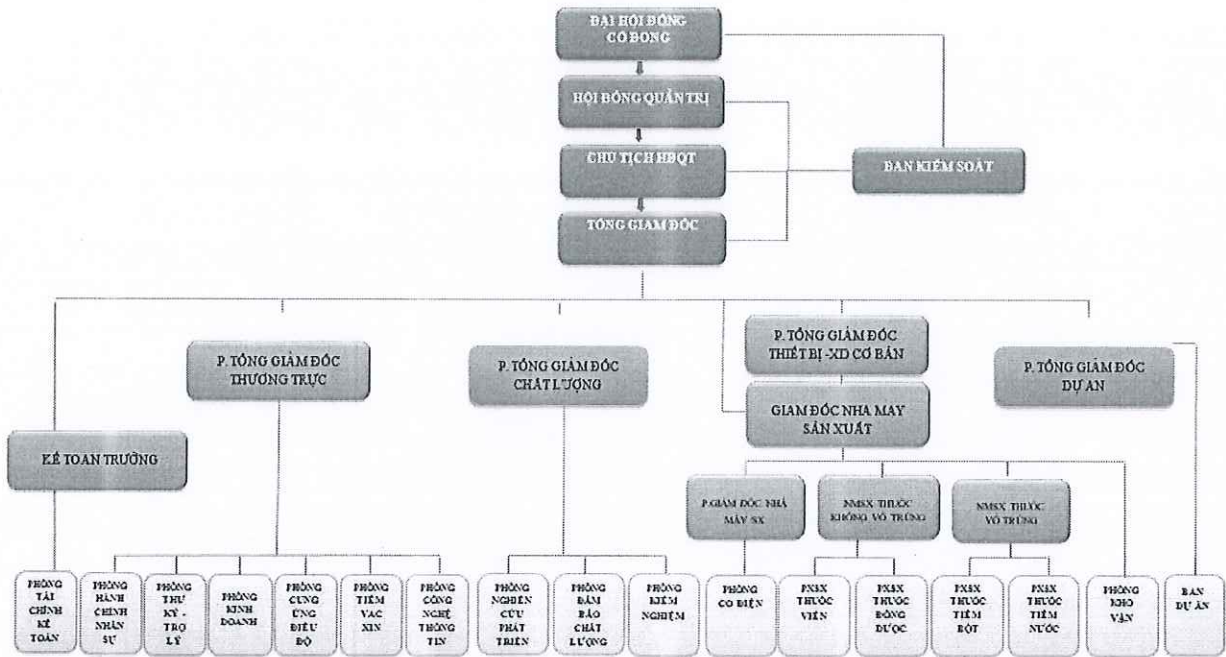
ĐẠI HỘI ĐỒNG CỔ ĐÔNG

HỘI ĐỒNG QUẢN TRỊ

CHỦ TỊCH HĐQT

BAN KIỂM SOÁT

TỔNG GIÁM ĐỐC

P. TỔNG GIÁM ĐỐC THƯỜNG TRỰC

P. TỔNG GIÁM ĐỐC CHẤT LƯỢNG

P. TỔNG GIÁM ĐỐC THIẾT BỊ -XD CƠ BẢN

GIÁM ĐỐC NHÀ MÁY SẢN XUẤT

P. TỔNG GIÁM ĐỐC DỰ ÁN

KẾ TOÁN TRƯỞNG

P.GIÁM ĐỐC NHÀ MÁY SX

NMSX THUỐC KHÔNG VÔ TRÙNG

NMSX THUỐC VÔ TRÙNG

PHÒNG TÀI CHÍNH KẾ TOÁN

PHÒNG HÀNH CHÍNH NHÂN SỰ

PHÒNG THƯ KÝ - TRỢ LÝ

PHÒNG KINH DOANH

PHÒNG CUNG ỨNG ĐIỀU ĐỘ

PHÒNG TIÊM VẮC XIN

PHÒNG CÔNG NGHỆ THÔNG TIN

PHÒNG NGHIÊN CỨU PHÁT TRIỂN

PHÒNG ĐẢM BẢO CHẤT LƯỢNG

PHÒNG KIỂM NGHIỆM

PHÒNG CƠ ĐIỆN

PXSX THUỐC VIÊN

PXSX THUỐC ĐÔNG DƯỢC

PXSX THUỐC TIÊM BỘT

PXSX THUỐC TIÊM NƯỚC

PHÒNG KHO VẬN

BAN DỰ ÁN